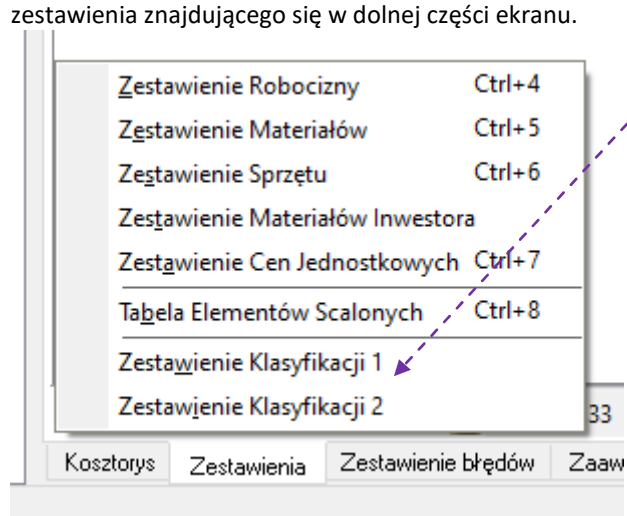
zestawienia znajdującego się w dolnej części ekranu.

Zestawienie Robocizny Ctrl+4
Zestawienie Materiałów Ctrl+5
Zestawienie Sprzętu Ctrl+6
Zestawienie Materiałów Inwestora
Zestawienie Cen Jednostkowych Ctrl+7
Tabela Elementów Scalonych Ctrl+8
Zestawienie Klasyfikacji 1
Zestawienie Klasyfikacji 2

33

Kosztorys Zestawienia Zestawienie błędów Zaaw